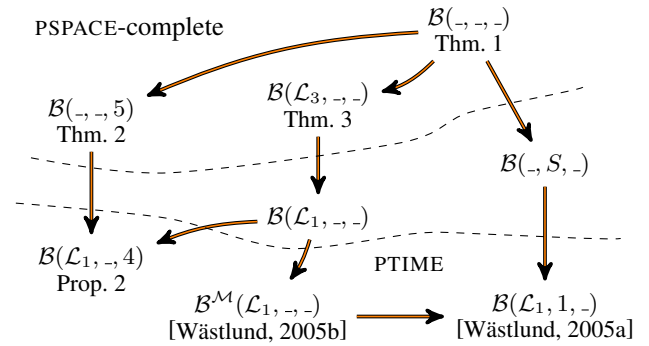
PSPACE-complete

$\mathcal{B}(\_,\_,\_)$
Thm. 1

$\mathcal{B}(\_,\_,5)$
Thm. 2

$\mathcal{B}(\mathcal{L}_3,\_,\_)$
Thm. 3

$\mathcal{B}(\_,S,\_)$

$\mathcal{B}(\mathcal{L}_1,\_,\_)$

$\mathcal{B}(\mathcal{L}_1,\_,4)$
Prop. 2

PTIME

$\mathcal{B}^{\mathcal{M}}(\mathcal{L}_1,\_,\_)$
[Wästlund, 2005b]

$\mathcal{B}(\mathcal{L}_1,1,\_)$
[Wästlund, 2005a]